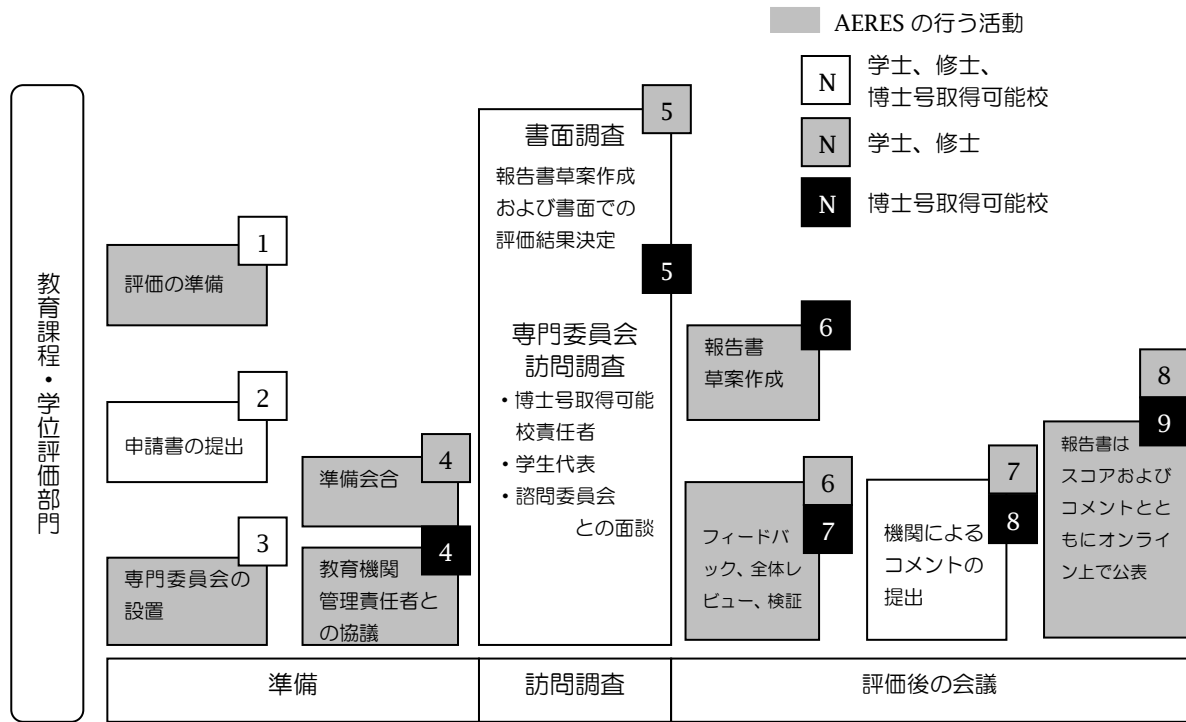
AERES の行う活動

N 学士、修士、博士号取得可能校

N 学士、修士

N 博士号取得可能校

教育課程・学位評価部門

1 評価の準備

2 申請書の提出

3 専門委員会の設置

4 準備会合

4 教育機関管理責任者との協議

5 書面調査

報告書草案作成および書面での評価結果決定

5 専門委員会訪問調査

・博士号取得可能校責任者
・学生代表
・諮問委員会との面談

6 報告書草案作成

6 7 フィードバック、全体レビュー、検証

7 8 機関によるコメントの提出

8 9 報告書はスコアおよびコメントとともにオンライン上で公表

| 準備 | 訪問調査 | 評価後の会議 |
|---|---|---|